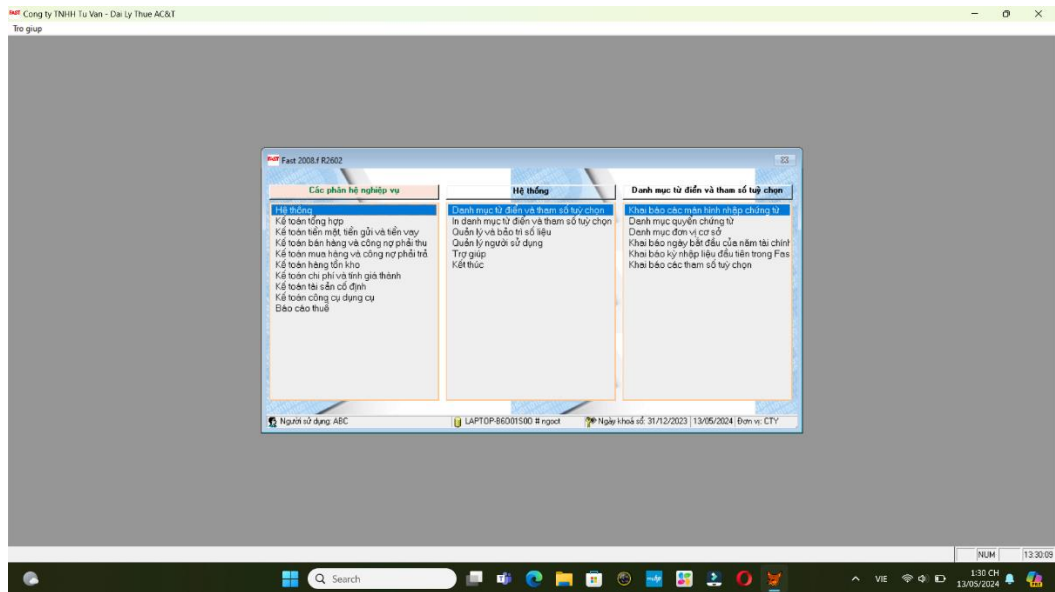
Cong ty TNHH Tu Van - Dai Ly Thue AC&T
Tro giup

Fast 2008.f R2602

Các phân hệ nghiệp vụ
Hệ thống
Kế toán tổng hợp
Kế toán tiền mặt, tiền gửi và tiền vay
Kế toán bán hàng và công nợ phải thu
Kế toán mua hàng và công nợ phải trả
Kế toán hàng tồn kho
Kế toán chi phí và tính giá thành
Kế toán tài sản cố định
Kế toán công cụ dụng cụ
Báo cáo thuế

Hệ thống
Danh mục từ điển và tham số tuỳ chọn
In danh mục từ điển và tham số tuỳ chọn
Quản lý và bảo trì số liệu
Quản lý người sử dụng
Trợ giúp
Kết thúc

Danh mục từ điển và tham số tuỳ chọn
Khai báo các màn hình nhập chứng từ
Danh mục quyển chứng từ
Danh mục đơn vị cơ sở
Khai báo ngày bắt đầu của năm tài chính
Khai báo kỳ nhập liệu đầu tiên trong Fas
Khai báo các tham số tuỳ chọn

Người sử dụng: ABC
LAPTOP-86001S0O # ngoct
Ngày khoá sổ: 31/12/2023 | 13/05/2024 | Đơn vị: CTY

NUM
13:30:09

Search
VIE
1:30 CH
13/05/2024